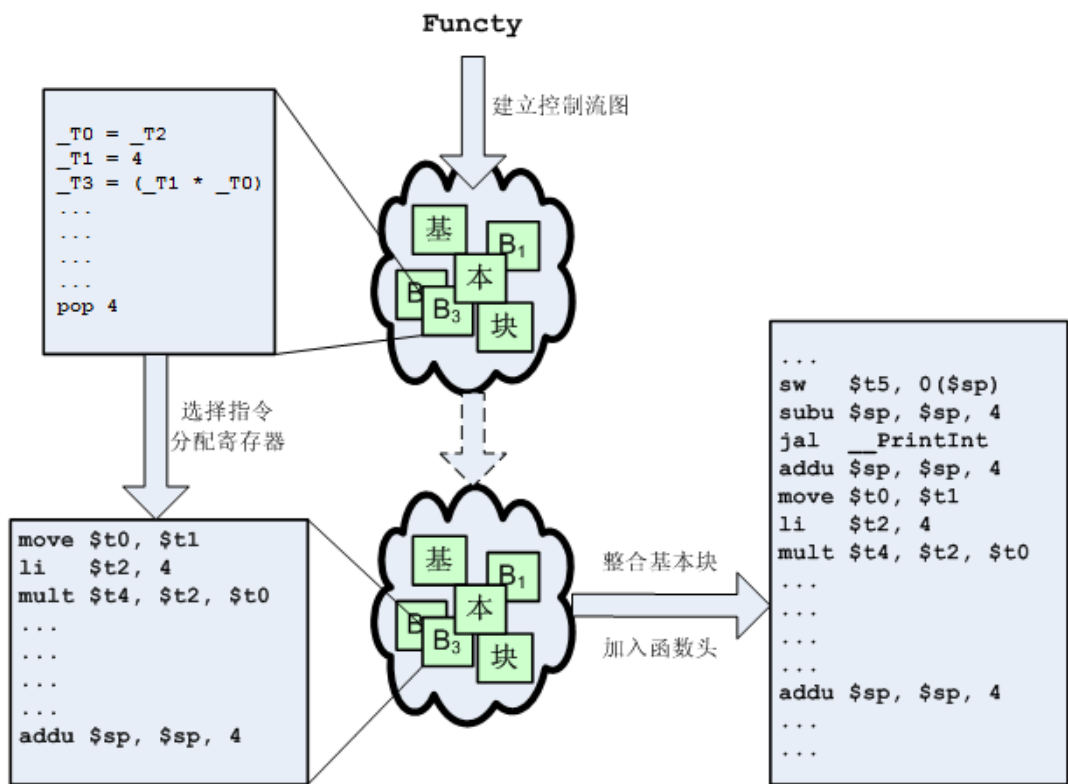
Functy

建立控制流图

_T0 = _T2
_T1 = 4
_T3 = (_T1 * _T0)
...
...
...
...
pop 4

基 $B_1$ 本 B $B_3$ 块

选择指令
分配寄存器

move $t0, $t1
li $t2, 4
mult $t4, $t2, $t0
...
...
...
...
addu $sp, $sp, 4

基 $B_1$ 本 B $B_3$ 块

整合基本块

加入函数头

...
sw $t5, 0($sp)
subu $sp, $sp, 4
jal __PrintInt
addu $sp, $sp, 4
move $t0, $t1
li $t2, 4
mult $t4, $t2, $t0
...
...
...
...
addu $sp, $sp, 4
...
...